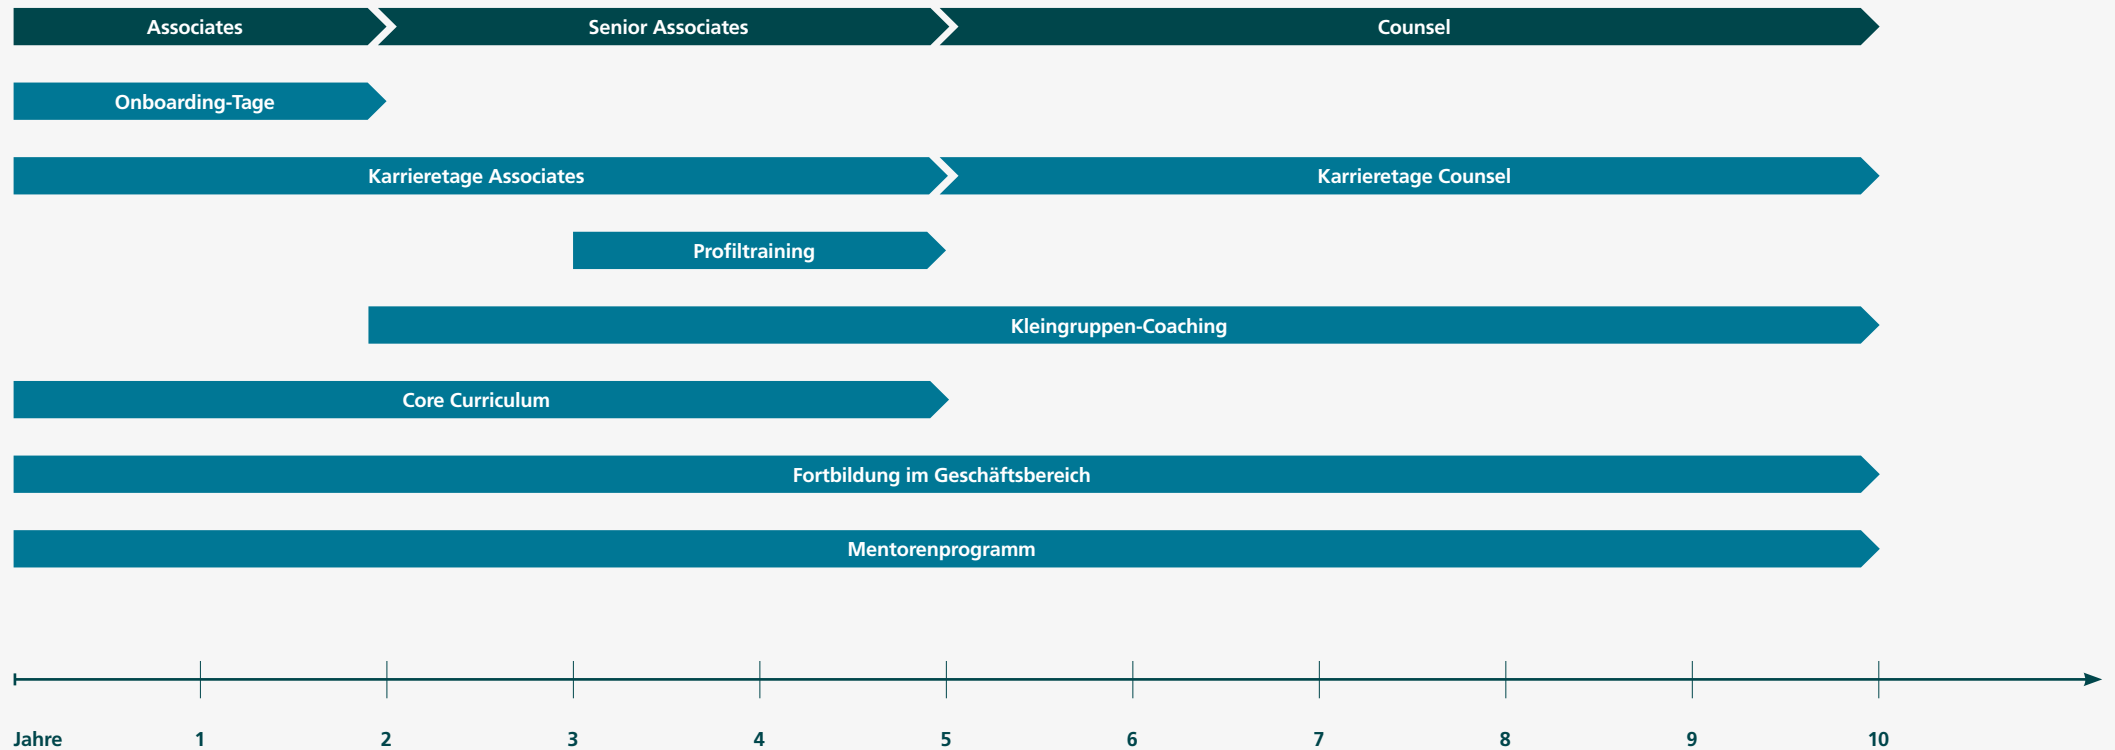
Associates
Senior Associates
Counsel

Onboarding-Tage

Karrieretage Associates
Karrieretage Counsel

Profiltraining

Kleingruppen-Coaching

Core Curriculum

Fortbildung im Geschäftsbereich

Mentorenprogramm

Jahre 1 2 3 4 5 6 7 8 9 10